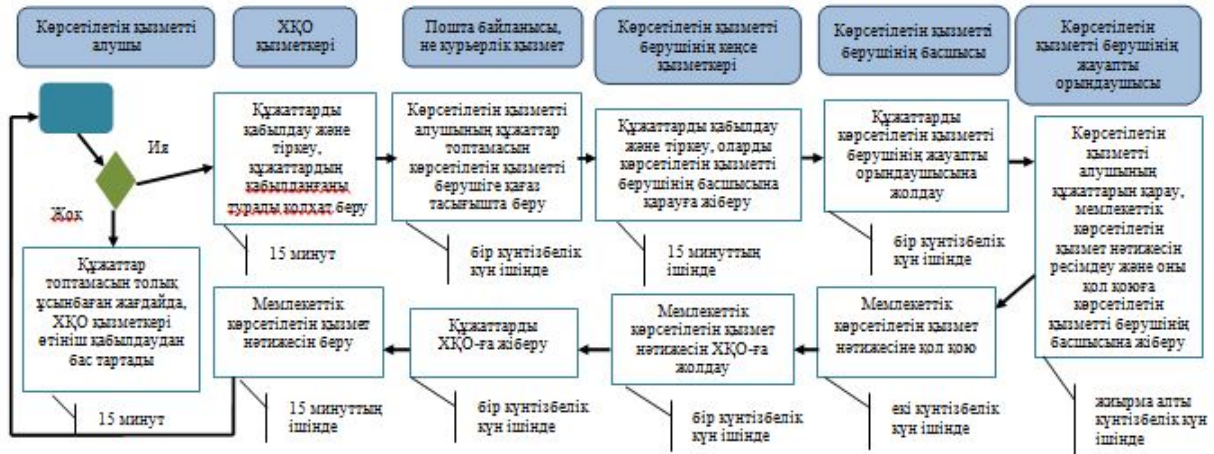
Көрсетілетін қызметті алушы

ХҚО қызметкері

Пошта байланысы, не курьерлік қызмет

Көрсетілетін қызметті берушінің кеңсе қызметкері

Көрсетілетін қызметті берушінің басшысы

Көрсетілетін қызметті берушінің жауапты орындаушысы

Иә

Жоқ

Құжаттарды қабылдау және тіркеу, құжаттардың қабылданғаны туралы қолхат беру

Көрсетілетін қызметті алушының құжаттар топтамасын көрсетілетін қызметті берушіге қағаз тасығышта беру

Құжаттарды қабылдау және тіркеу, оларды көрсетілетін қызметті берушінің басшысына қарауға жіберу

Құжаттарды көрсетілетін қызметті берушінің жауапты орындаушысына жолдау

Көрсетілетін қызметті алушының құжаттарын қарау, мемлекеттік көрсетілетін қызмет нәтижесін ресімдеу және оны қол қоюға көрсетілетін қызметті берушінің басшысына жіберу

15 минут

бір күнтізбелік күн ішінде

15 минуттың ішінде

бір күнтізбелік күн ішінде

Құжаттар топтамасын толық ұсынбаған жағдайда, ХҚО қызметкері өтініш қабылдаудан бас тартады

Мемлекеттік көрсетілетін қызмет нәтижесін беру

Құжаттарды ХҚО-ға жіберу

Мемлекеттік көрсетілетін қызмет нәтижесін ХҚО-ға жолдау

Мемлекеттік көрсетілетін қызмет нәтижесіне қол қою

15 минут

15 минуттың ішінде

бір күнтізбелік күн ішінде

бір күнтізбелік күн ішінде

екі күнтізбелік күн ішінде

жиырма алты күнтізбелік күн ішінде